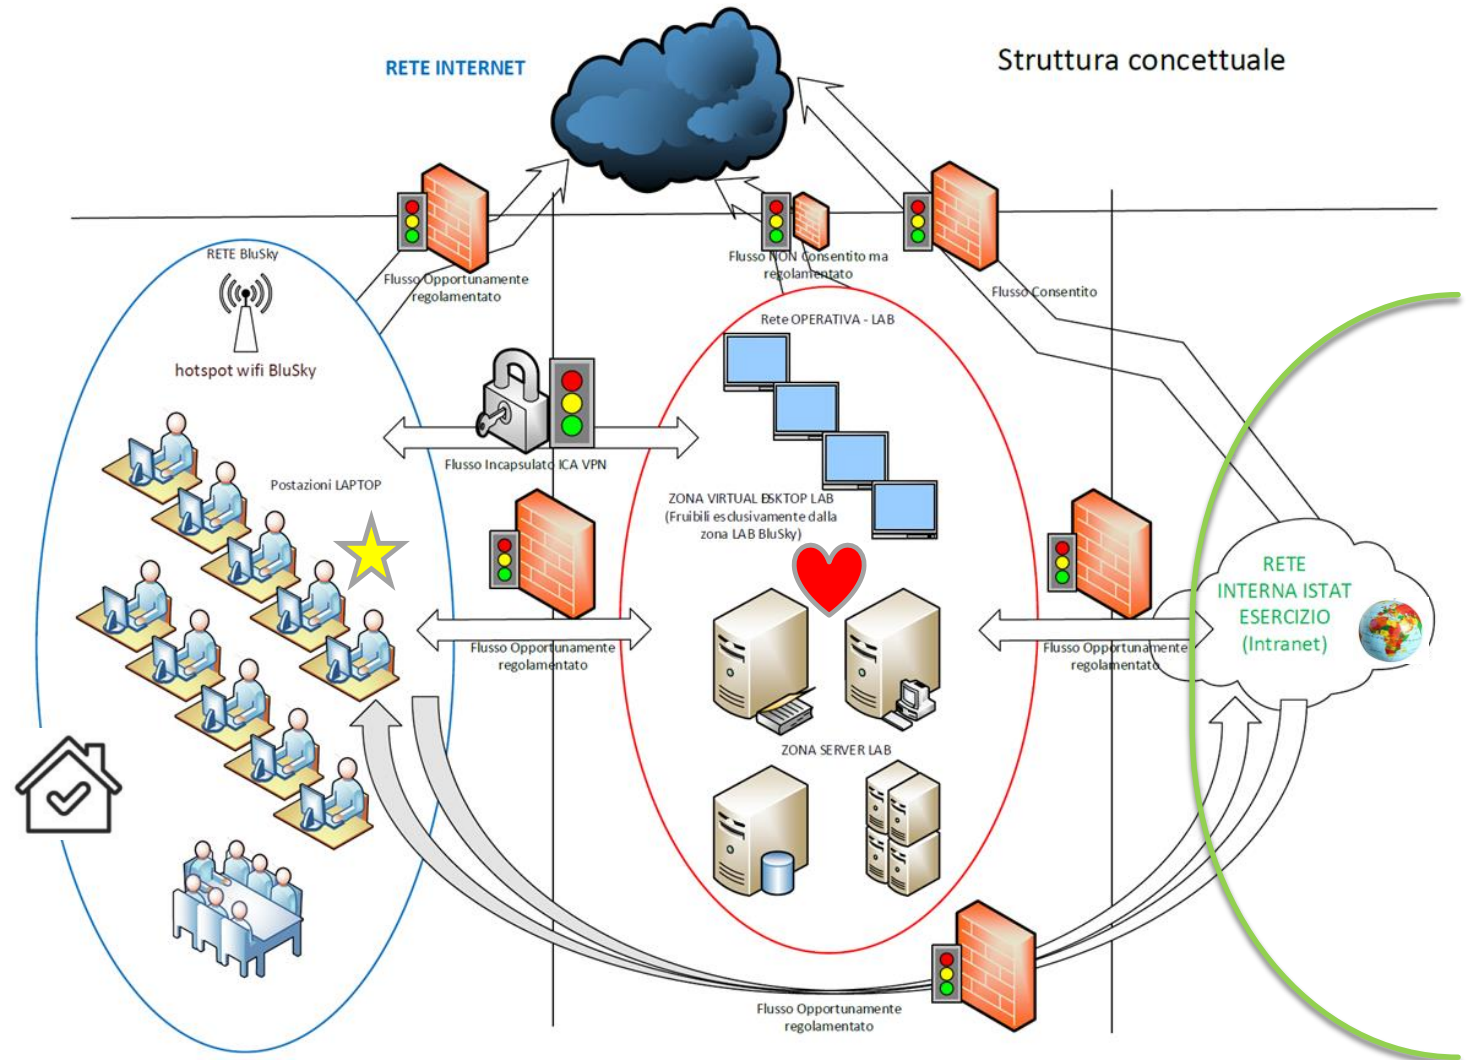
RETE INTERNET

Struttura concettuale

RETE BluSky

hotspot wifi BluSky

Flusso Opportunamente regolamentato

Flusso NON Consentito ma regolamentato

Flusso Consentito

Rete OPERATIVA - LAB

Flusso Incapsulato ICA VPN

Postazioni LAPTOP

ZONA VIRTUAL DESKTOP LAB (Fruibili esclusivamente dalla zona LAB BluSky)

Flusso Opportunamente regolamentato

Flusso Opportunamente regolamentato

RETE INTERNA ISTAT ESERCIZIO (Intranet)

ZONA SERVER LAB

Flusso Opportunamente regolamentato